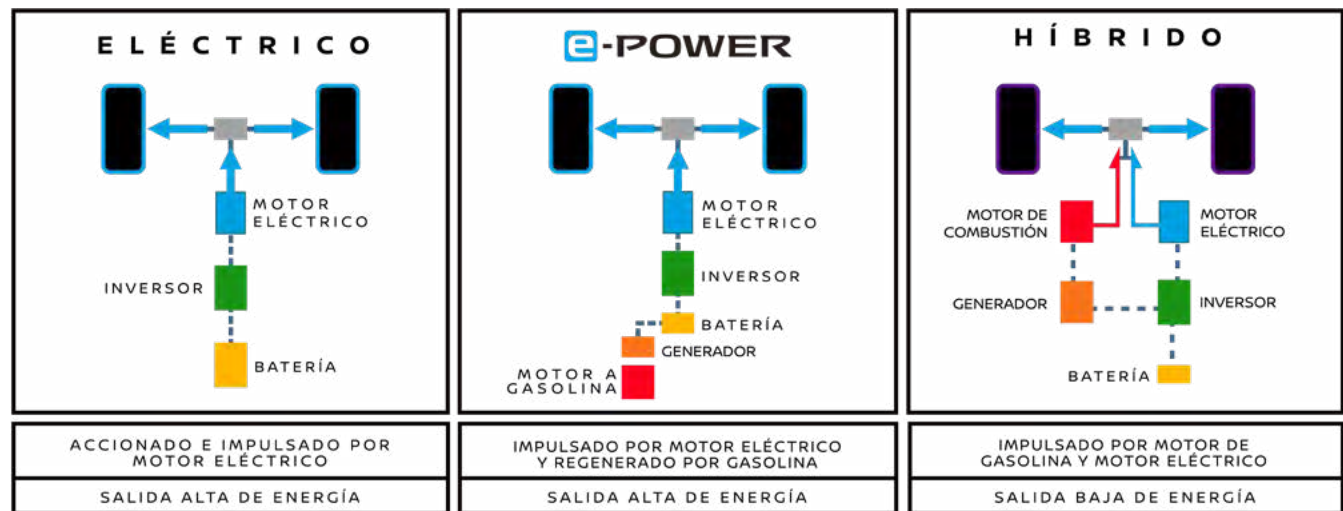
ELÉCTRICO

MOTOR ELÉCTRICO

INVERSOR

BATERÍA

e-POWER

MOTOR ELÉCTRICO

INVERSOR

BATERÍA

GENERADOR

MOTOR A GASOLINA

HÍBRIDO

MOTOR DE COMBUSTIÓN

MOTOR ELÉCTRICO

GENERADOR

INVERSOR

BATERÍA

ACCIONADO E IMPULSADO POR MOTOR ELÉCTRICO

SALIDA ALTA DE ENERGÍA

IMPULSADO POR MOTOR ELÉCTRICO Y REGENERADO POR GASOLINA

SALIDA ALTA DE ENERGÍA

IMPULSADO POR MOTOR DE GASOLINA Y MOTOR ELÉCTRICO

SALIDA BAJA DE ENERGÍA